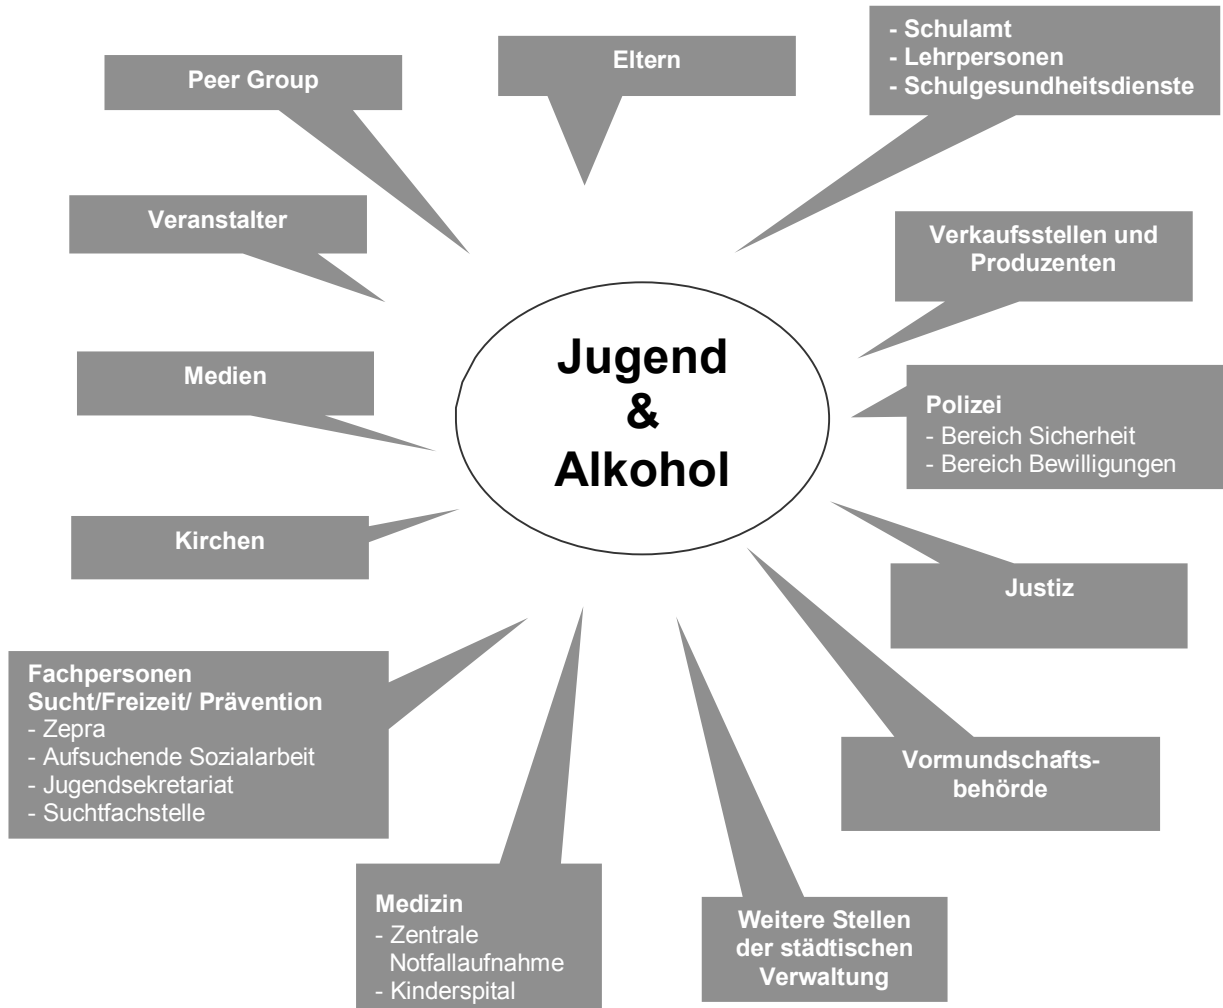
Eltern

- Schulamt
- Lehrpersonen
- Schulgesundheitsdienste

Peer Group

Veranstalter

Verkaufsstellen und Produzenten

Jugend
&
Alkohol

Medien

Polizei
- Bereich Sicherheit
- Bereich Bewilligungen

Kirchen

Justiz

Fachpersonen
Sucht/Freizeit/ Prävention
- Zepra
- Aufsuchende Sozialarbeit
- Jugendsekretariat
- Suchtfachstelle

Vormundschaftsbehörde

Medizin
- Zentrale Notfallaufnahme
- Kinderspital

Weitere Stellen der städtischen Verwaltung